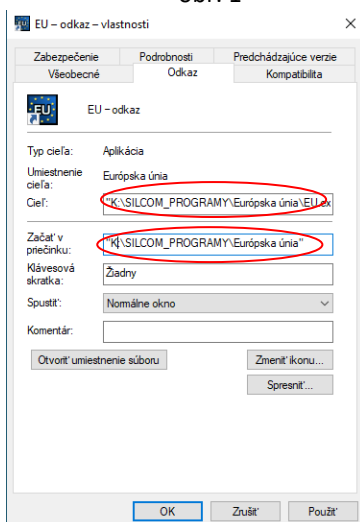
Obr. 2

EU – odkaz – vlastnosti

Zabezpečenie
Podrobnosti
Predchádzajúce verzie
Všeobecné
Odkaz
Kompatibilita

EU – odkaz

Typ cieľa: Aplikácia

Umiestnenie cieľa: Európska únia

Cieľ: "K:\SILCOM_PROGRAMY\Európska únia\EU.ex

Začať v priečinku: "K:\SILCOM_PROGRAMY\Európska únia"

Klávesová skratka: Žiadny

Spustiť: Normálne okno

Komentár:

Otvoriť umiestnenie súboru
Zmeniť ikonu...
Spresniť...

OK
Zrušiť
Použiť